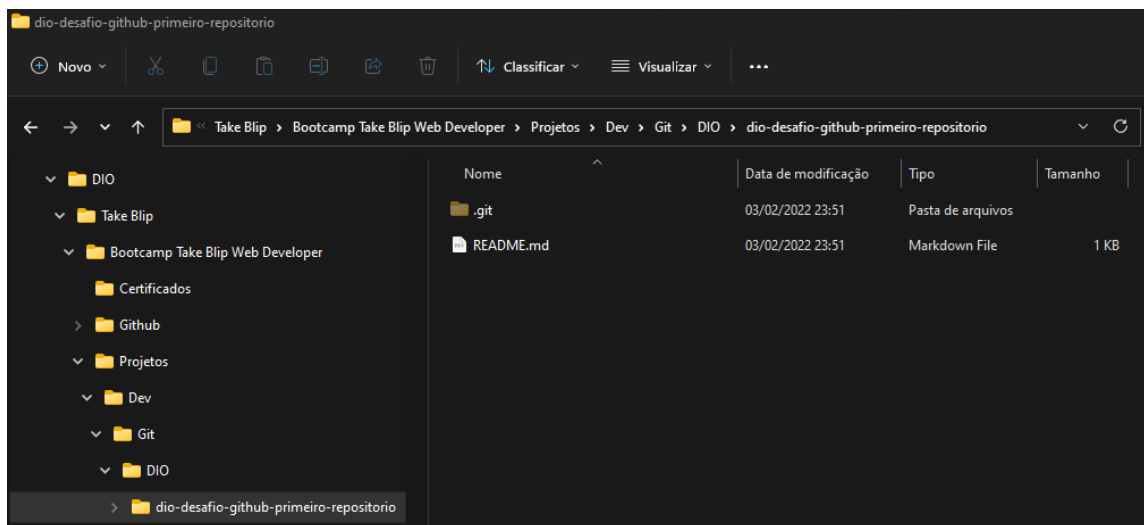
dio-desafio-github-primeiro-repositorio

Novo

Classificar

Visualizar

...

« Take Blip › Bootcamp Take Blip Web Developer › Projetos › Dev › Git › DIO › dio-desafio-github-primeiro-repositorio

DIO
Take Blip
Bootcamp Take Blip Web Developer
Certificados
Github
Projetos
Dev
Git
DIO
dio-desafio-github-primeiro-repositorio

| Nome | Data de modificação | Tipo | Tamanho |
|---|---|---|---|
| .git | 03/02/2022 23:51 | Pasta de arquivos | |
| README.md | 03/02/2022 23:51 | Markdown File | 1 KB |